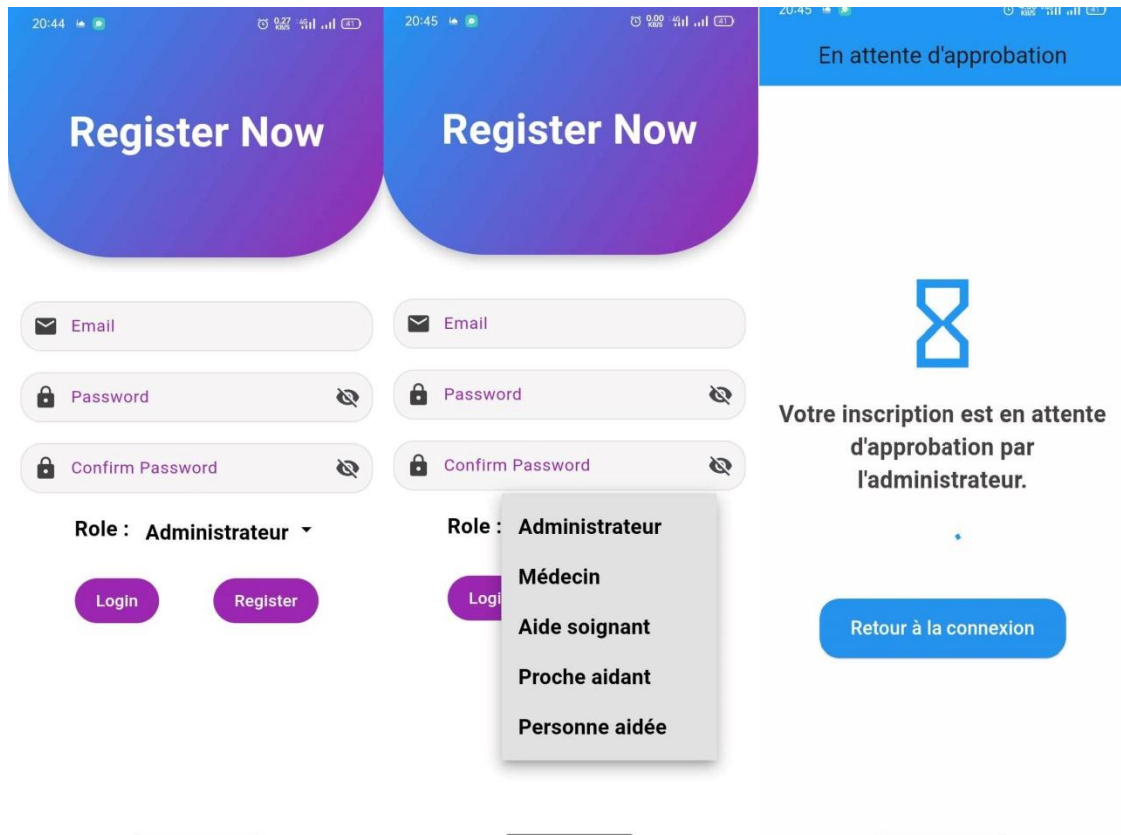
20:44 0,27 KB/S 41

Register Now

Email

Password

Confirm Password

Role : Administrateur

Login Register

20:45 0,00 KB/S 41

Register Now

Email

Password

Confirm Password

Role :

Logi

Administrateur

Médecin

Aide soignant

Proche aidant

Personne aidée

20:45

En attente d'approbation

Votre inscription est en attente d'approbation par l'administrateur.

Retour à la connexion